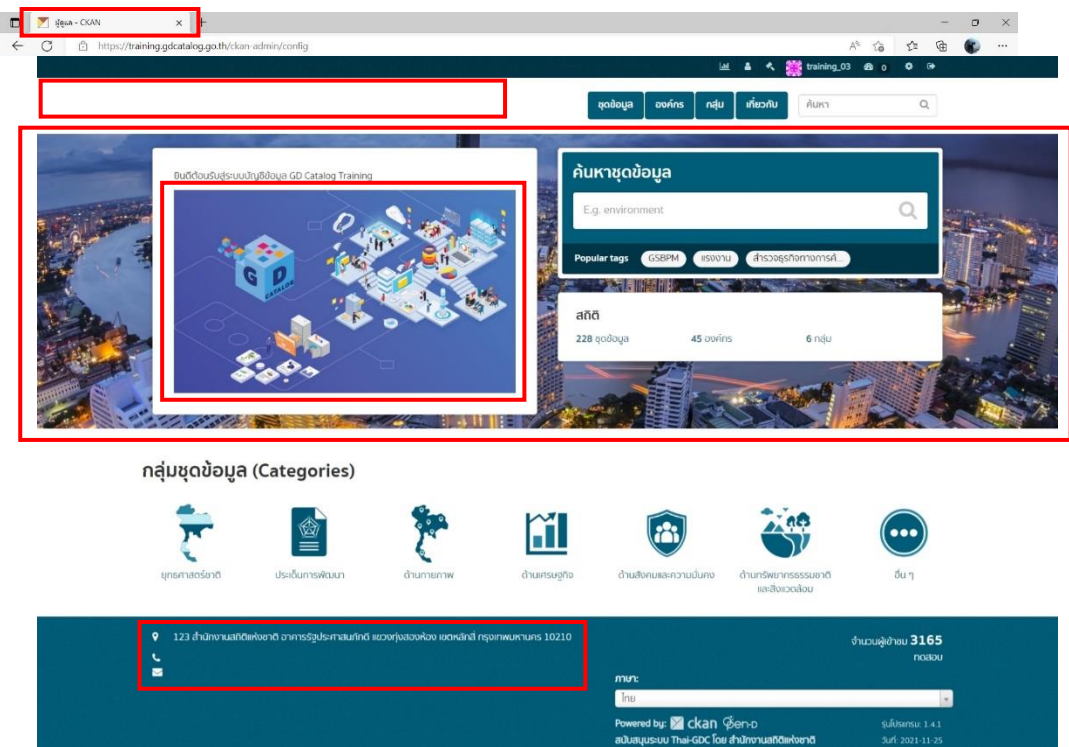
ผู้ดูแล - CKAN

https://training.gdcatalog.go.th/ckan-admin/config

training_03 0

ชุดข้อมูล องค์กร กลุ่ม เกี่ยวกับ ค้นหา

ยินดีต้อนรับสู่ระบบบัญชีข้อมูล GD Catalog Training

GD CATALOG

ค้นหาชุดข้อมูล

E.g. environment

Popular tags GSBPM แรงงาน สำรวจธุรกิจทางการค้...

สถิติ

228 ชุดข้อมูล 45 องค์กร 6 กลุ่ม

กลุ่มชุดข้อมูล (Categories)

ยุทธศาสตร์ชาติ

ประเด็นการพัฒนา

ด้านกายภาพ

ด้านเศรษฐกิจ

ด้านสังคมและความมั่นคง

ด้านทรัพยากรธรรมชาติและสิ่งแวดล้อม

อื่น ๆ

123 สำนักงานสถิติแห่งชาติ อาคารรัฐประศาสนภักดี แขวงทุ่งสองห้อง เขตหลักสี่ กรุงเทพมหานคร 10210

จำนวนผู้เข้าชม 3165

ทดสอบ

ภาษา:

ไทย

Powered by: ckan Gen-D

สนับสนุนระบบ Thai-GDC โดย สำนักงานสถิติแห่งชาติ

รุ่นโปรแกรม: 1.4.1

วันที่: 2021-11-25